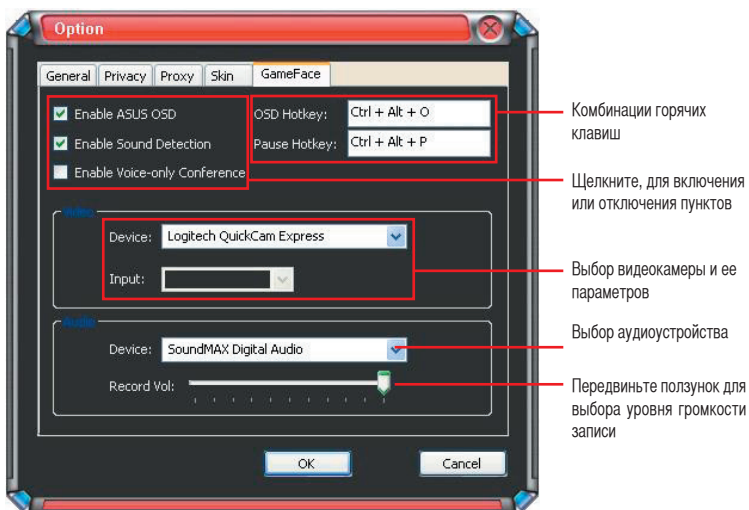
Option

General | Privacy | Proxy | Skin | GameFace

Enable ASUS OSD
Enable Sound Detection
Enable Voice-only Conference

OSD Hotkey: Ctrl + Alt + O
Pause Hotkey: Ctrl + Alt + P

Video
Device: Logitech QuickCam Express
Input:

Audio
Device: SoundMAX Digital Audio
Record Vol:

OK
Cancel

Комбинации горячих клавиш

Щелкните, для включения или отключения пунктов

Выбор видеокамеры и ее параметров

Выбор аудиоустройства

Передвиньте ползунок для выбора уровня громкости записи